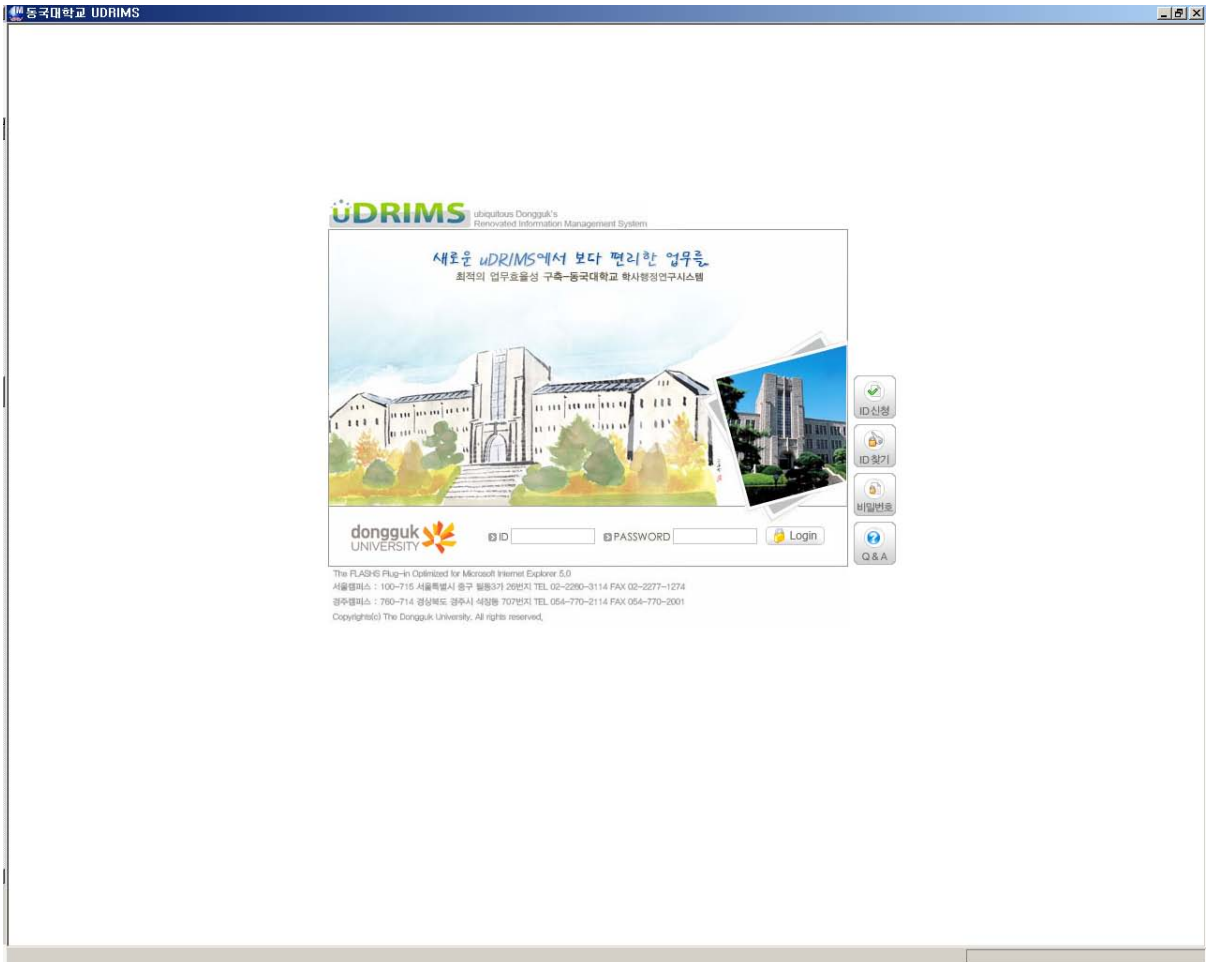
동국대학교 UDRIMS

UDRIMS ubiquitous Dongguk's Renovated Information Management System

새로운 uDRIMS에서 보다 편리한 업무를
최적의 업무효율성 구축–동국대학교 학사행정연구시스템

ID신청
ID찾기
비밀번호
Q&A

dongguk UNIVERSITY

ID
PASSWORD
Login

The FLASHS Plug-in Optimized for Microsoft Internet Explorer 5.0
서울캠퍼스 : 100-715 서울특별시 중구 필동3가 26번지 TEL 02-2260-3114 FAX 02-2277-1274
경주캠퍼스 : 780-714 경상북도 경주시 석장동 707번지 TEL 054-770-2114 FAX 054-770-2001
Copyrights(c) The Dongguk University, All rights reserved.